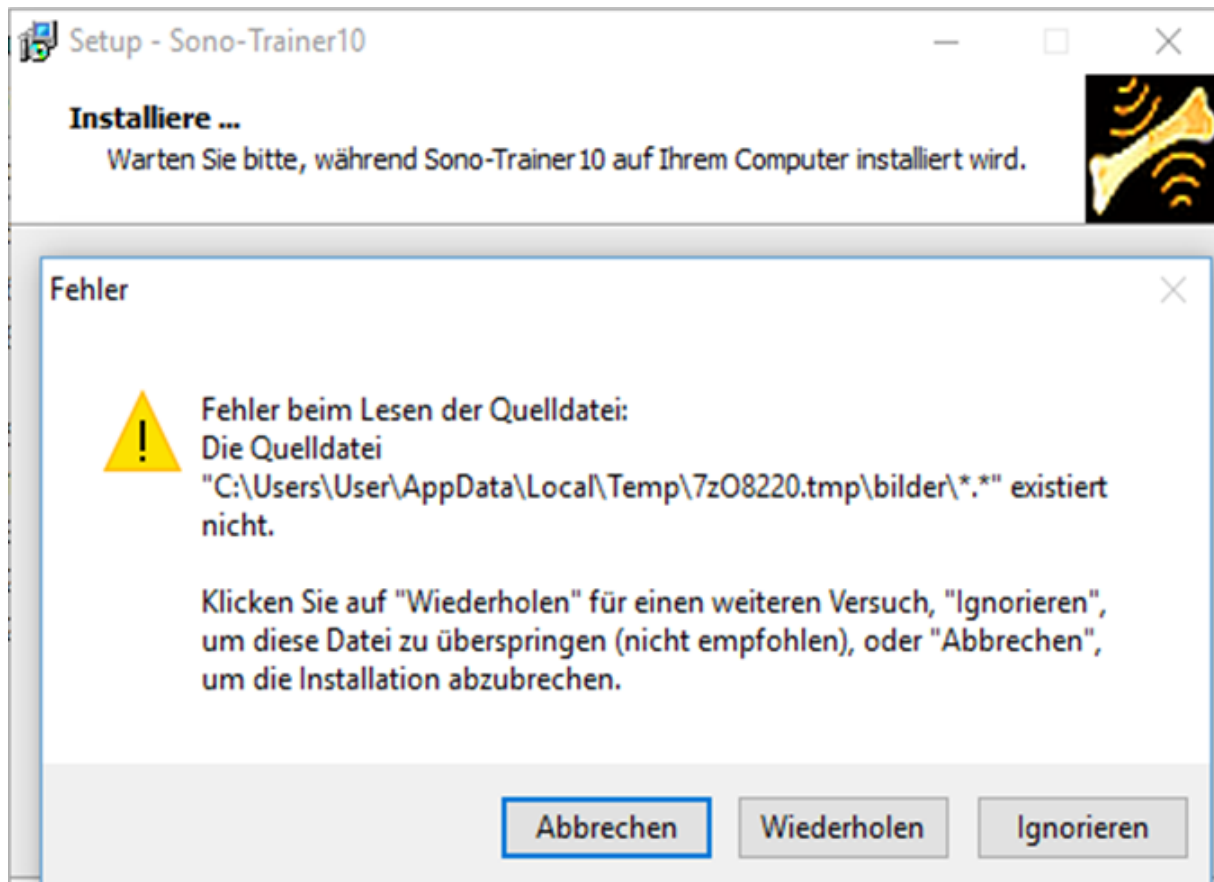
Setup - Sono-Trainer10

Installiere ...
Warten Sie bitte, während Sono-Trainer10 auf Ihrem Computer installiert wird.

Fehler

Fehler beim Lesen der Quelldatei:
Die Quelldatei "C:\Users\User\AppData\Local\Temp\7zO8220.tmp\bilder\*.*" existiert nicht.

Klicken Sie auf "Wiederholen" für einen weiteren Versuch, "Ignorieren", um diese Datei zu überspringen (nicht empfohlen), oder "Abbrechen", um die Installation abzubrechen.

Abbrechen Wiederholen Ignorieren